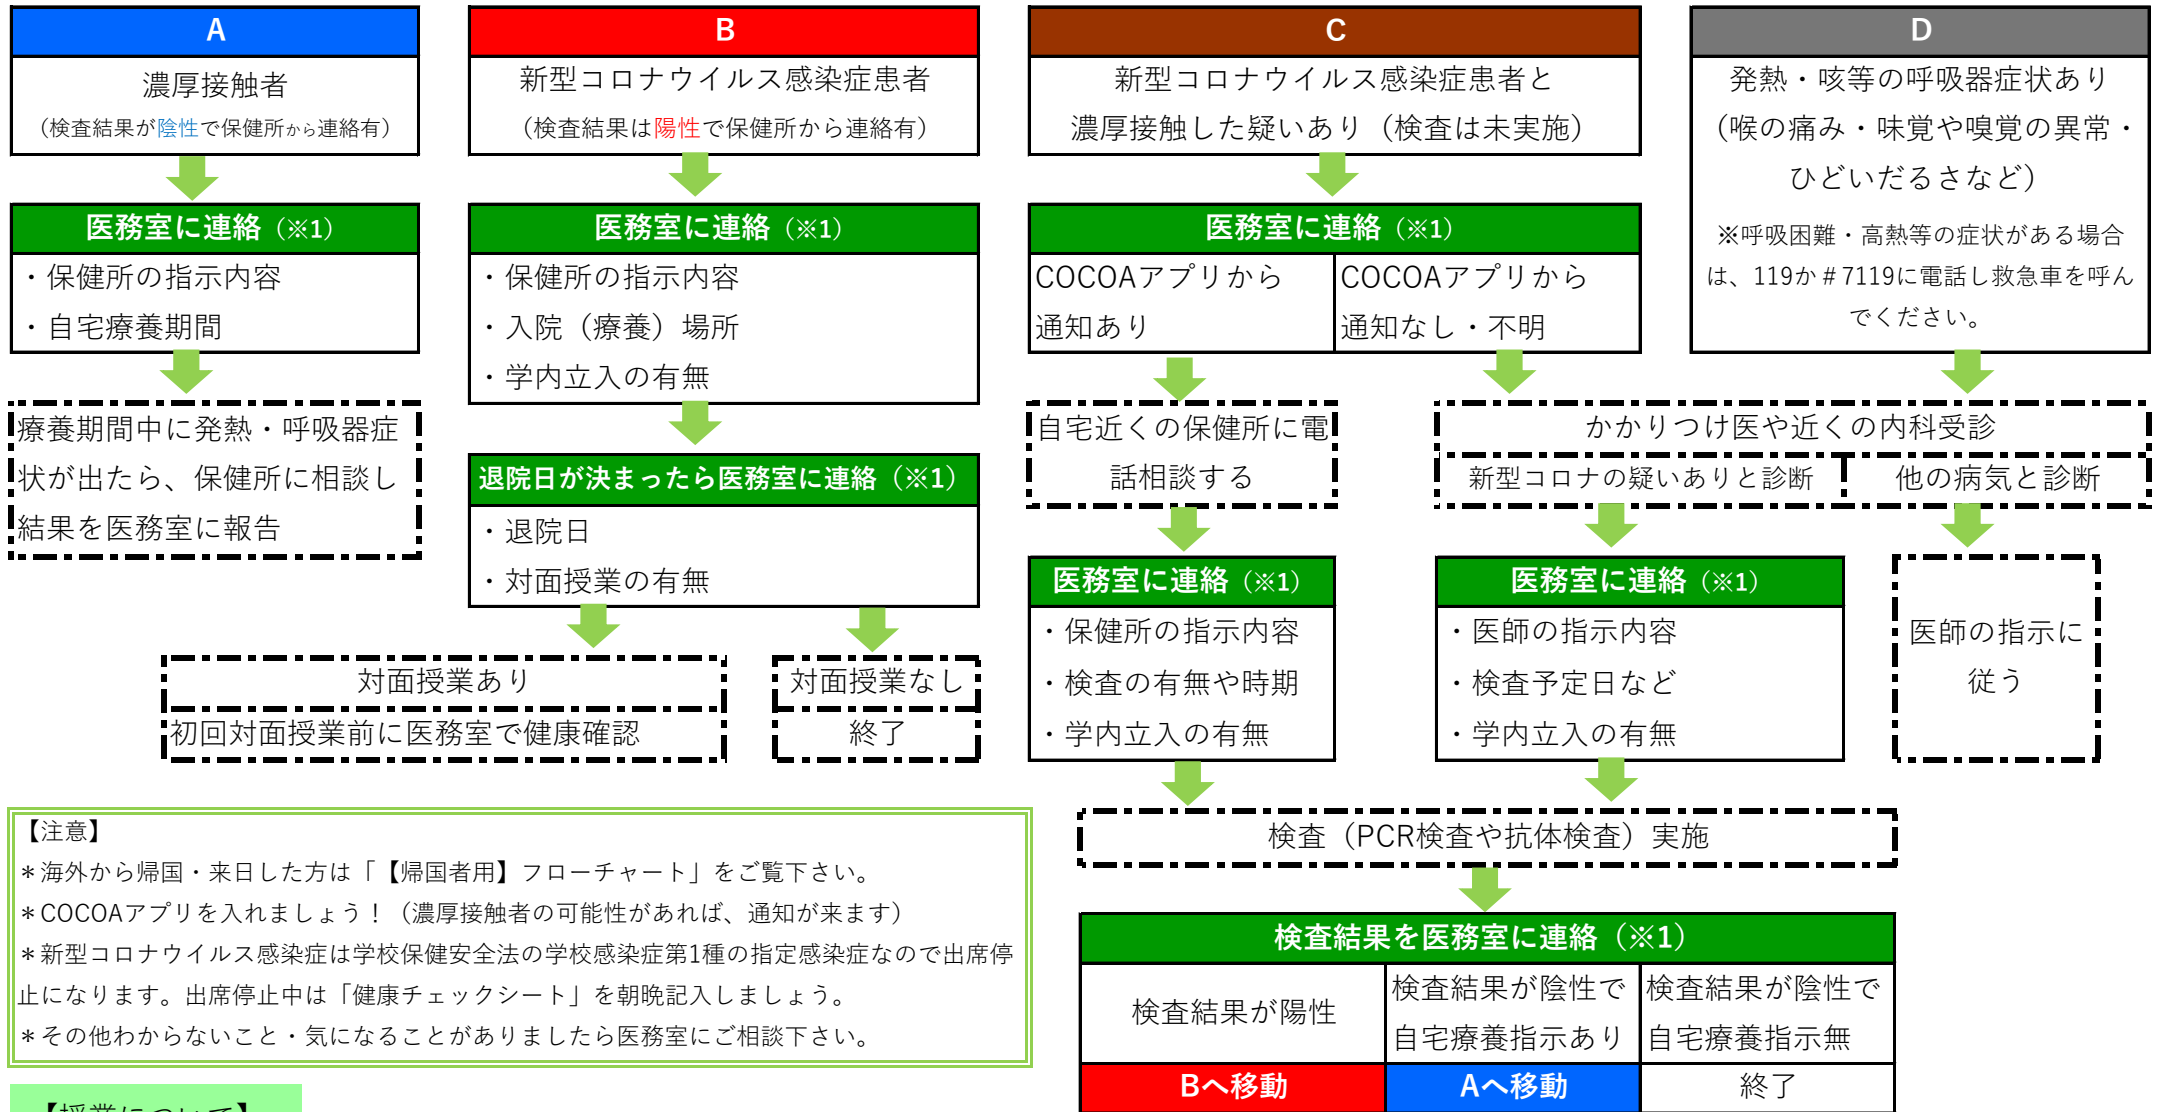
A

濃厚接触者
（検査結果が陰性で保健所から連絡有）

医務室に連絡（※1）
・保健所の指示内容
・自宅療養期間

療養期間中に発熱・呼吸器症状が出たら、保健所に相談し結果を医務室に報告

B

新型コロナウイルス感染症患者
（検査結果は陽性で保健所から連絡有）

医務室に連絡（※1）
・保健所の指示内容
・入院（療養）場所
・学内立入の有無

退院日が決まったら医務室に連絡（※1）
・退院日
・対面授業の有無

対面授業あり
初回対面授業前に医務室で健康確認

対面授業なし
終了

C

新型コロナウイルス感染症患者と濃厚接触した疑いあり（検査は未実施）

医務室に連絡（※1）

COCOAアプリから通知あり

COCOAアプリから通知なし・不明

自宅近くの保健所に電話相談する

医務室に連絡（※1）
・保健所の指示内容
・検査の有無や時期
・学内立入の有無

D

発熱・咳等の呼吸器症状あり
（喉の痛み・味覚や嗅覚の異常・ひどいだるさなど）

※呼吸困難・高熱等の症状がある場合は、119か＃7119に電話し救急車を呼んでください。

かかりつけ医や近くの内科受診

新型コロナの疑いありと診断

他の病気と診断

医務室に連絡（※1）
・医師の指示内容
・検査予定日など
・学内立入の有無

医師の指示に従う

検査（PCR検査や抗体検査）実施

検査結果を医務室に連絡（※1）

| 検査結果が陽性 | 検査結果が陰性で自宅療養指示あり | 検査結果が陰性で自宅療養指示無 |
|---|---|---|
| Bへ移動 | Aへ移動 | 終了 |

【注意】
＊海外から帰国・来日した方は「【帰国者用】フローチャート」をご覧下さい。
＊COCOAアプリを入れましょう！（濃厚接触者の可能性があれば、通知が来ます）
＊新型コロナウイルス感染症は学校保健安全法の学校感染症第1種の指定感染症なので出席停止になります。出席停止中は「健康チェックシート」を朝晩記入しましょう。
＊その他わからないこと・気になることがありましたら医務室にご相談下さい。

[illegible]